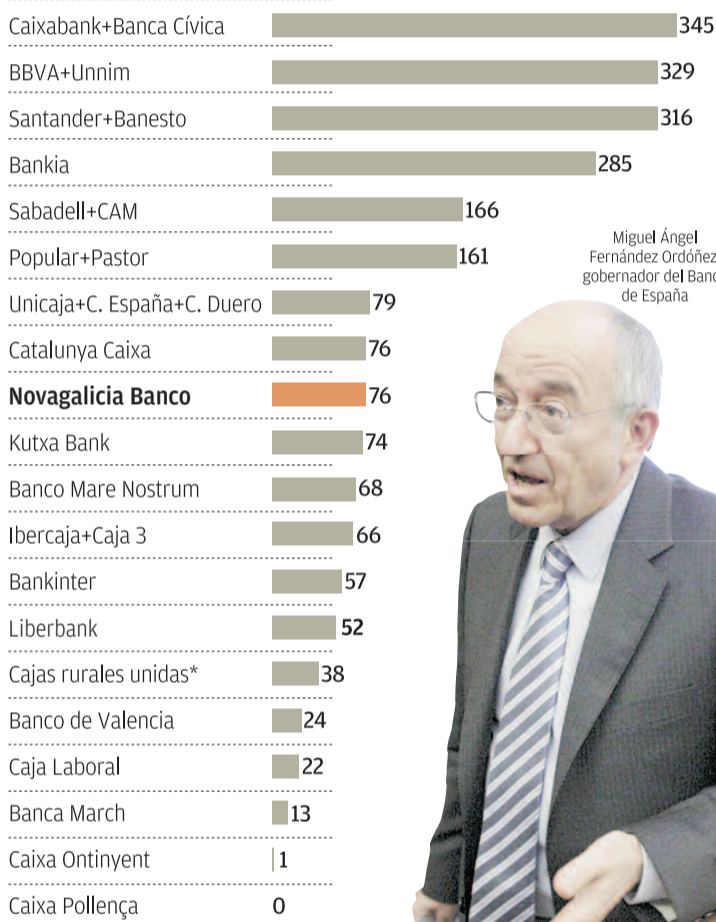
Caixabank+Banca Cívica 345
BBVA+Unnim 329
Santander+Banesto 316
Bankia 285
Sabadell+CAM 166
Popular+Pastor 161
Unicaja+C. España+C. Duero 79
Catalunya Caixa 76
Novagalicia Banco 76
Kutxa Bank 74
Banco Mare Nostrum 68
Ibercaja+Caja 3 66
Bankinter 57
Liberbank 52
Cajas rurales unidas* 38
Banco de Valencia 24
Caja Laboral 22
Banca March 13
Caixa Ontinyent 1
Caixa Pollença 0

Miguel Ángel Fernández Ordóñez gobernador del Banc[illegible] de España